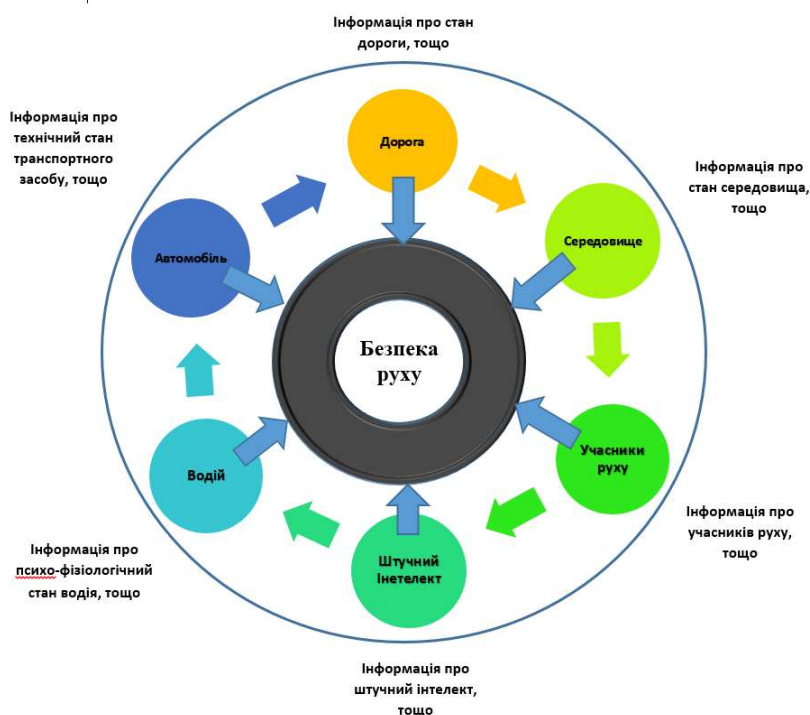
Інформація про стан дороги, тощо

Інформація про технічний стан транспортного засобу, тощо

Дорога

Інформація про стан середовища, тощо

Автомобіль

Середовище

Безпека руху

Учасники руху

Водій

Інформація про учасників руху, тощо

Штучний Інетелект

Інформація про психо-фізіологічний стан водія, тощо

Інформація про штучний інтелект, тощо